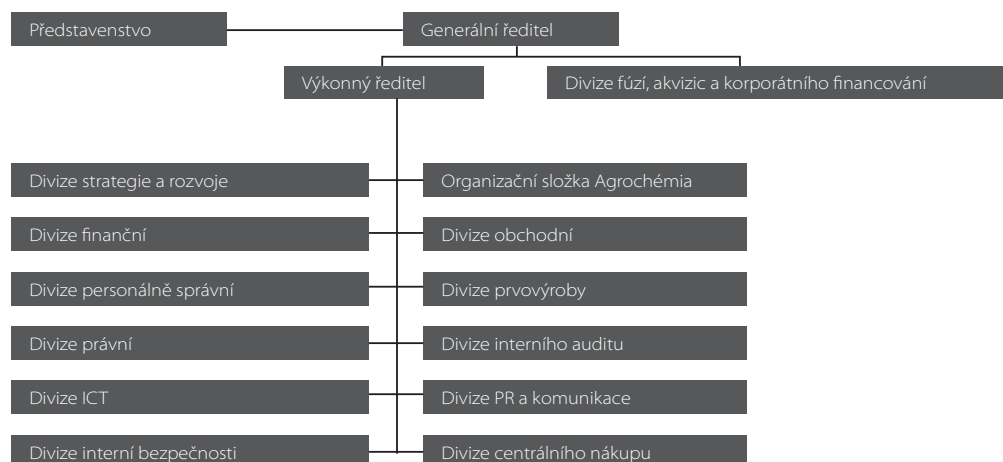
Představenstvo

Generální ředitel

Výkonný ředitel

Divize fúzí, akvizic a korporátního financování

Divize strategie a rozvoje

Organizační složka Agrochémia

Divize finanční

Divize obchodní

Divize personálně správní

Divize prvovýroby

Divize právní

Divize interního auditu

Divize ICT

Divize PR a komunikace

Divize interní bezpečnosti

Divize centrálního nákupu